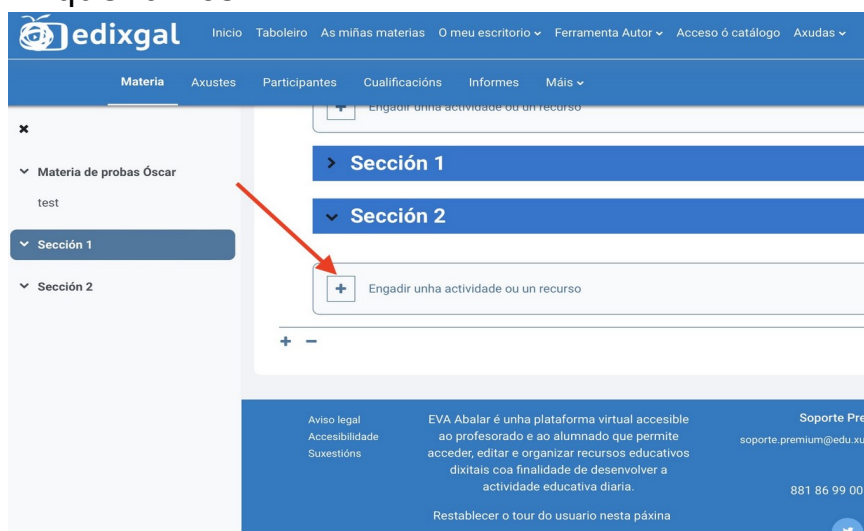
edixgal

Inicio Taboleiro As miñas materias O meu escritorio Ferramenta Autor Acceso ó catálogo Axudas

Materia Axustes Participantes Cualificacións Informes Máis

Engadir unha actividade ou un recurso

×

Materia de probas Óscar

test

Sección 1

Sección 2

Sección 1

Sección 2

Engadir unha actividade ou un recurso

+ −

Aviso legal
Accesibilidade
Suxestións

EVA Abalar é unha plataforma virtual accesible ao profesorado e ao alumnado que permite acceder, editar e organizar recursos educativos dixitais coa finalidade de desenvolver a actividade educativa diaria.

Restablecer o tour do usuario nesta páxina

Soporte Pre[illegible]

soporte.premium@edu.xu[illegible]

881 86 99 00